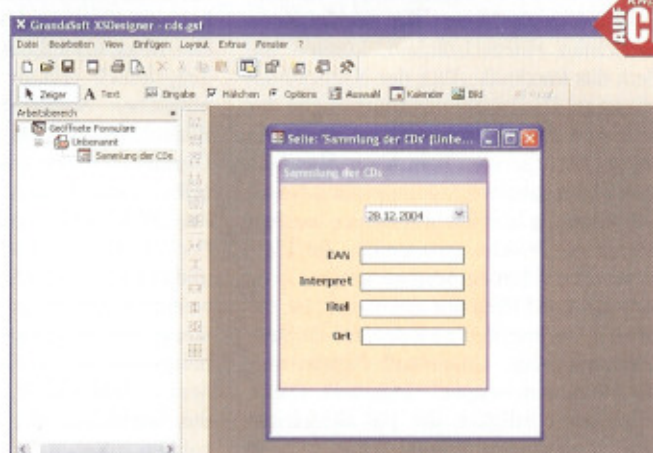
X GrandaSoft XSDesigner - cds.gsf

Datei Bearbeiten View Einfügen Layout Extras Fenster ?

Zeiger A Text Eingabe Häkchen Options Auswahl Kalender Bild

Arbeitsbereich

Geöffnete Formulare
Unbenannt
Sammlung der CDs

Seite: 'Sammlung der CDs' (Unbe...

Sammlung der CDs

29.12.2004

EAN

Interpret

Titel

Ort

AUF C